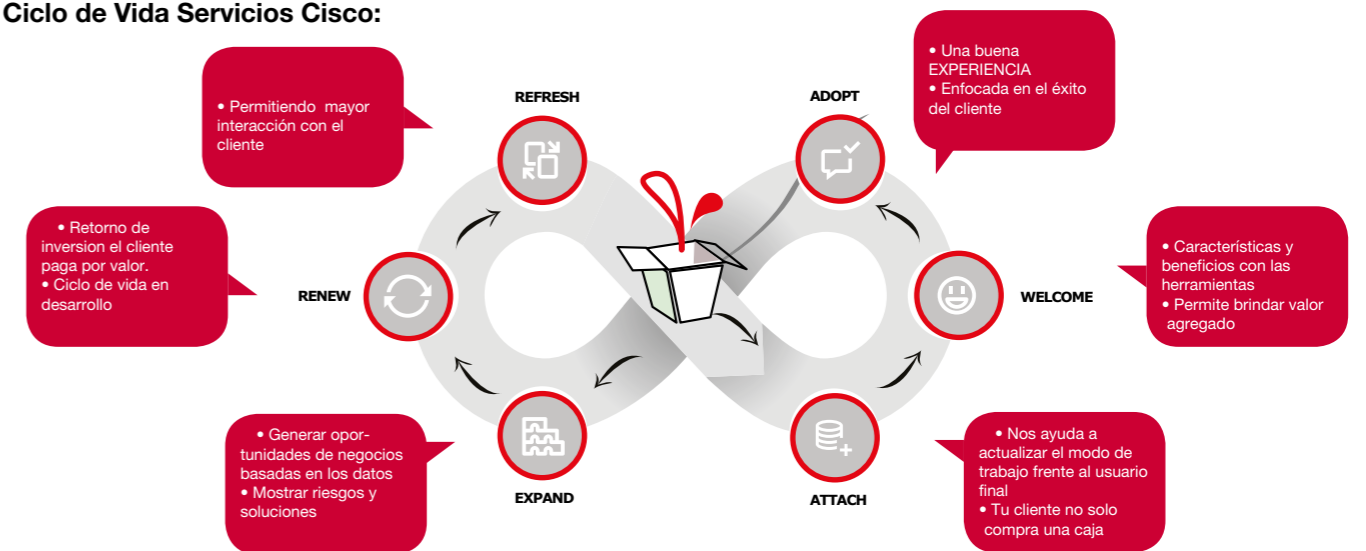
Ciclo de Vida Servicios Cisco:

• Permitiendo mayor interacción con el cliente

REFRESH

ADOPT

• Una buena EXPERIENCIA
• Enfocada en el éxito del cliente

• Retorno de inversion el cliente paga por valor.
• Ciclo de vida en desarrollo

RENEW

WELCOME

• Características y beneficios con las herramientas
• Permite brindar valor agregado

• Generar oportunidades de negocios basadas en los datos
• Mostrar riesgos y soluciones

EXPAND

ATTACH

• Nos ayuda a actualizar el modo de trabajo frente al usuario final
• Tu cliente no solo compra una caja